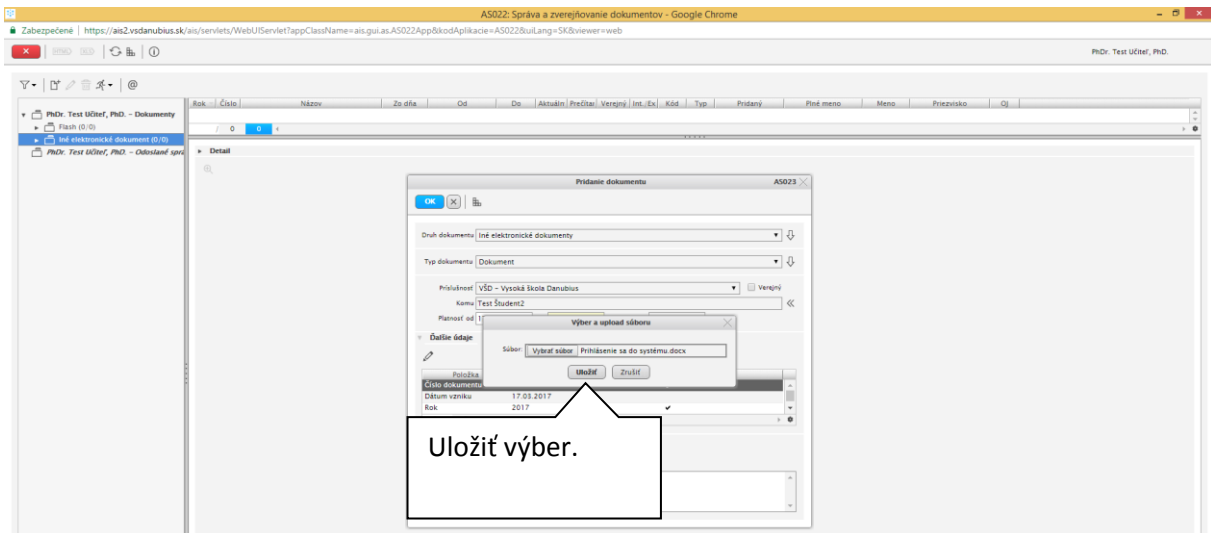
AS022: Správa a zverejňovanie dokumentov - Google Chrome

Zabezpečené | https://ais2.vsdanubius.sk/ais/servlets/WebUIServlet?appClassName=ais.gui.as.AS022App&kodAplikacie=AS022&uiLang=SK&viewer=web

PhDr. Test Učiteľ, PhD.

PhDr. Test Učiteľ, PhD. – Dokumenty
Flash (0/0)
Iné elektronické dokument (0/0)
PhDr. Test Učiteľ, PhD. – Odoslané správ

| Rok | Číslo | Názov | Zo dňa | Od | Do | Aktuáln | Prečítar | Verejný | Int./Ex | Kód | Typ | Pridaný | Plné meno | Meno | Priezvisko | OJ |
|---|---|---|---|---|---|---|---|---|---|---|---|---|---|---|---|---|

0 0

Detail

Pridanie dokumentu AS023

OK

Druh dokumentu Iné elektronické dokumenty

Typ dokumentu Dokument

Príslušnosť VŠD – Vysoká škola Danubius Verejný

Komu Test Študent2

Platnosť od 1

Ďalšie údaje

| Položka | | |
|---|---|---|
| Číslo dokumentu | | |
| Dátum vzniku | 17.03.2017 | |
| Rok | 2017 | ✔ |

Výber a upload súboru

Súbor: Vybrať súbor Prihlásenie sa do systému.docx

Uložiť Zrušiť

Uložiť výber.